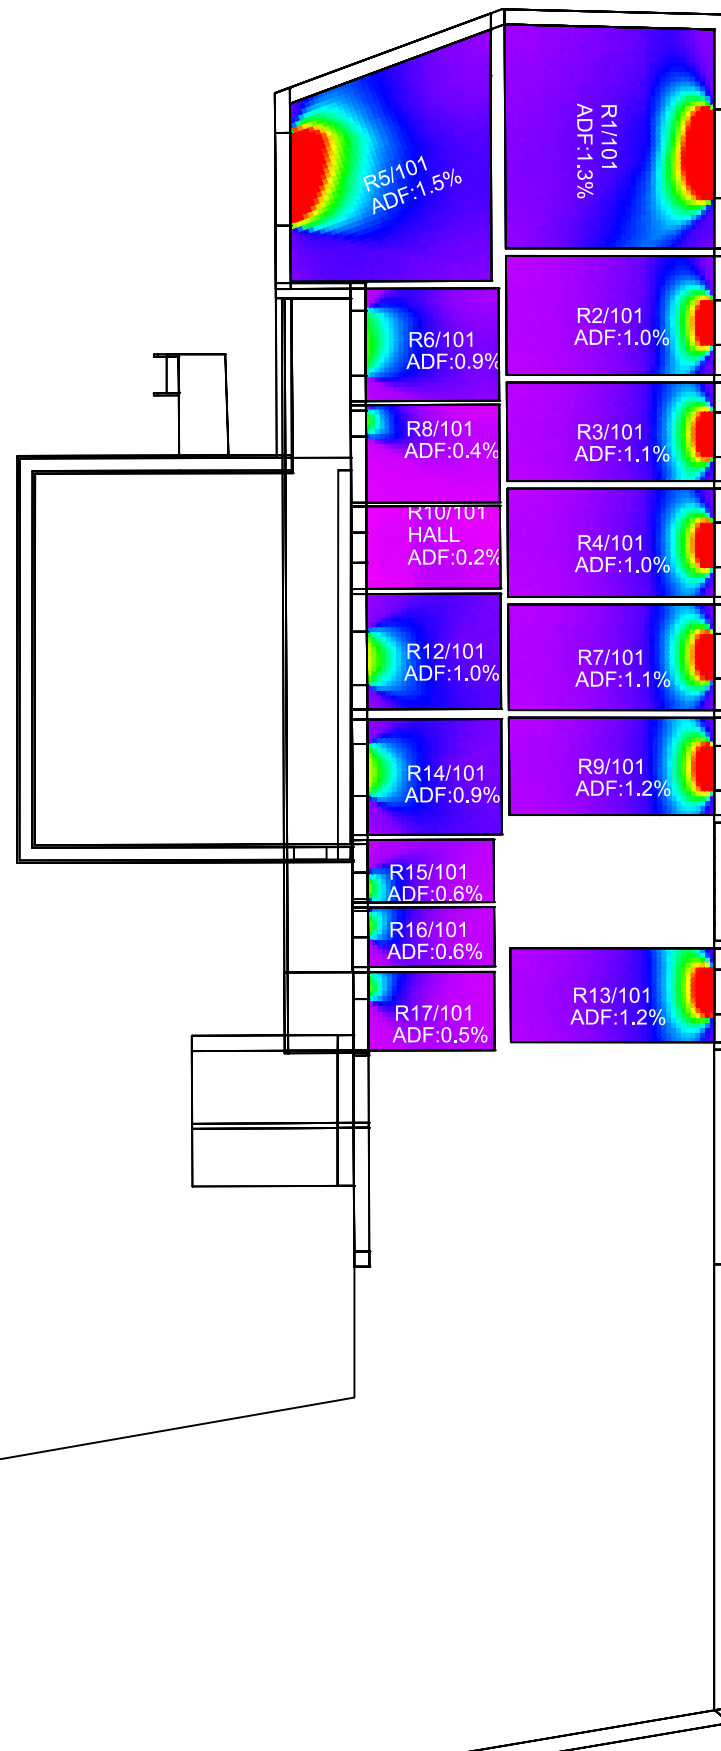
R5/101
ADF:1.5%

R1/101
ADF:1.3%

R6/101
ADF:0.9%

R2/101
ADF:1.0%

R8/101
ADF:0.4%

R3/101
ADF:1.1%

R10/101
HALL
ADF:0.2%

R4/101
ADF:1.0%

R12/101
ADF:1.0%

R7/101
ADF:1.1%

R14/101
ADF:0.9%

R9/101
ADF:1.2%

R15/101
ADF:0.6%

R16/101
ADF:0.6%

R17/101
ADF:0.5%

R13/101
ADF:1.2%